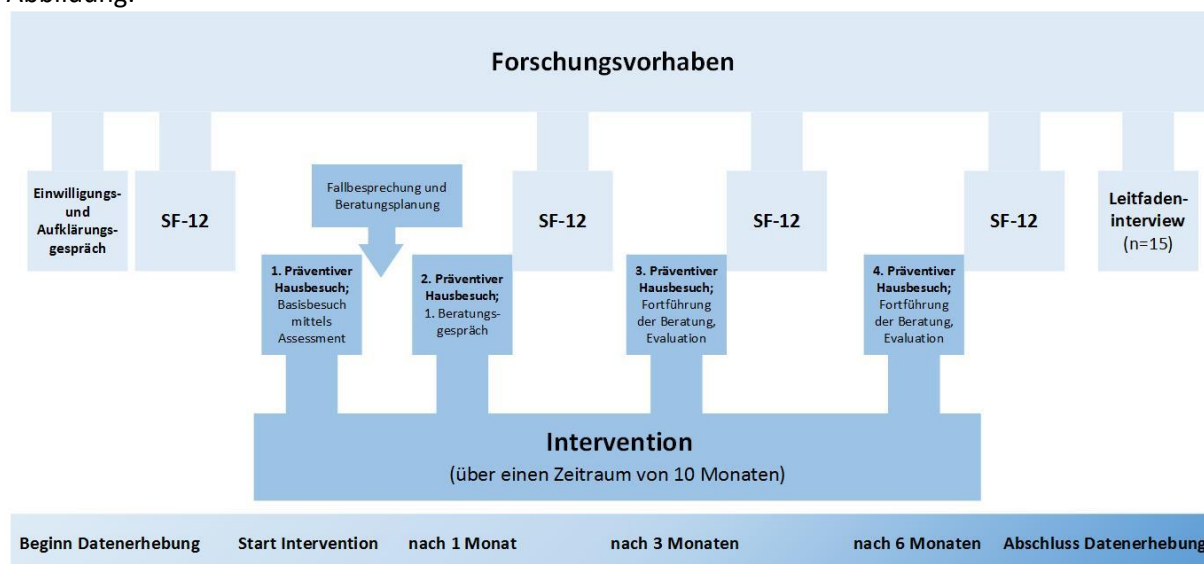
Abbildung:

Forschungsvorhaben

Einwilligungs- und Aufklärungsgespräch

SF-12

Fallbesprechung und Beratungsplanung

SF-12

SF-12

SF-12

Leitfadeninterview (n=15)

1. Präventiver Hausbesuch; Basisbesuch mittels Assessment

2. Präventiver Hausbesuch; 1. Beratungsgespräch

3. Präventiver Hausbesuch; Fortführung der Beratung, Evaluation

4. Präventiver Hausbesuch; Fortführung der Beratung, Evaluation

Intervention
(über einen Zeitraum von 10 Monaten)

Beginn Datenerhebung Start Intervention nach 1 Monat nach 3 Monaten nach 6 Monaten Abschluss Datenerhebung